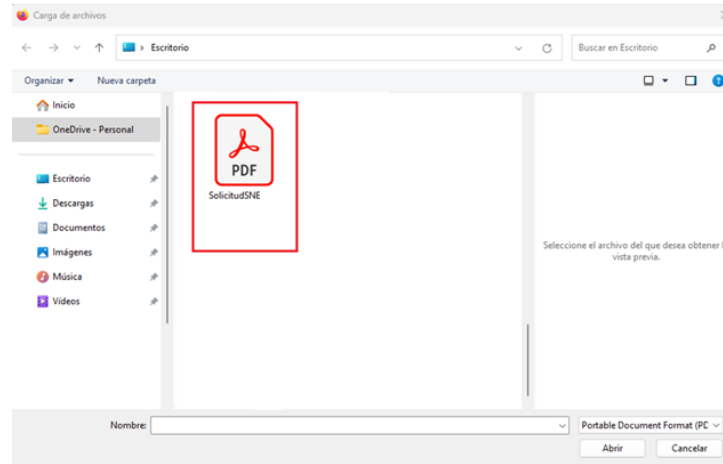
Carga de archivos

Escritorio

Buscar en Escritorio

Organizar ▾
Nueva carpeta

Inicio
OneDrive - Personal

Escritorio
Descargas
Documentos
Imágenes
Música
Vídeos

PDF
SolicitudSNE

Seleccione el archivo del que desea obtener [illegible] vista previa.

Nombre:
Portable Document Format (PD

Abrir
Cancelar